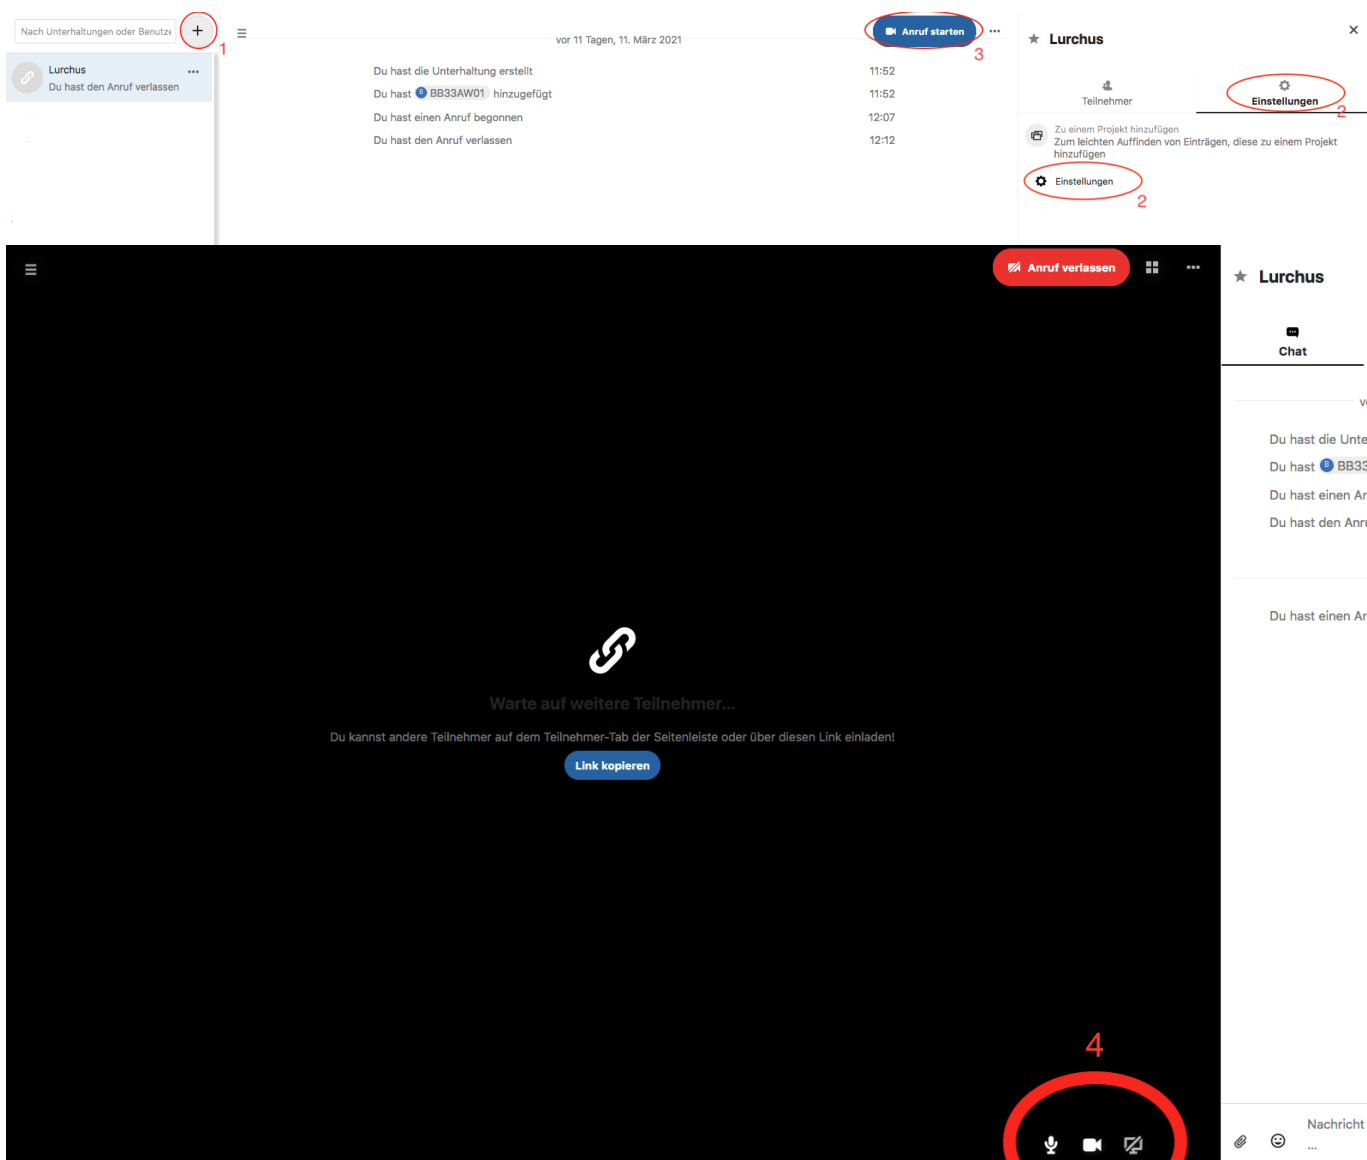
Nach Unterhaltungen oder Benutze

+ 1

Lurchus
Du hast den Anruf verlassen

vor 11 Tagen, 11. März 2021

Anruf starten 3

Du hast die Unterhaltung erstellt 11:52
Du hast B BB33AW01 hinzugefügt 11:52
Du hast einen Anruf begonnen 12:07
Du hast den Anruf verlassen 12:12

Lurchus

Teilnehmer
Einstellungen 2

Zu einem Projekt hinzufügen
Zum leichten Auffinden von Einträgen, diese zu einem Projekt hinzufügen

Einstellungen 2

Anruf verlassen

Lurchus

Chat

Du hast die Unte
Du hast B BB33
Du hast einen Ar
Du hast den Anru

Du hast einen Ar

Warte auf weitere Teilnehmer...

Du kannst andere Teilnehmer auf dem Teilnehmer-Tab der Seitenleiste oder über diesen Link einladen!

Link kopieren

4

Nachricht
...